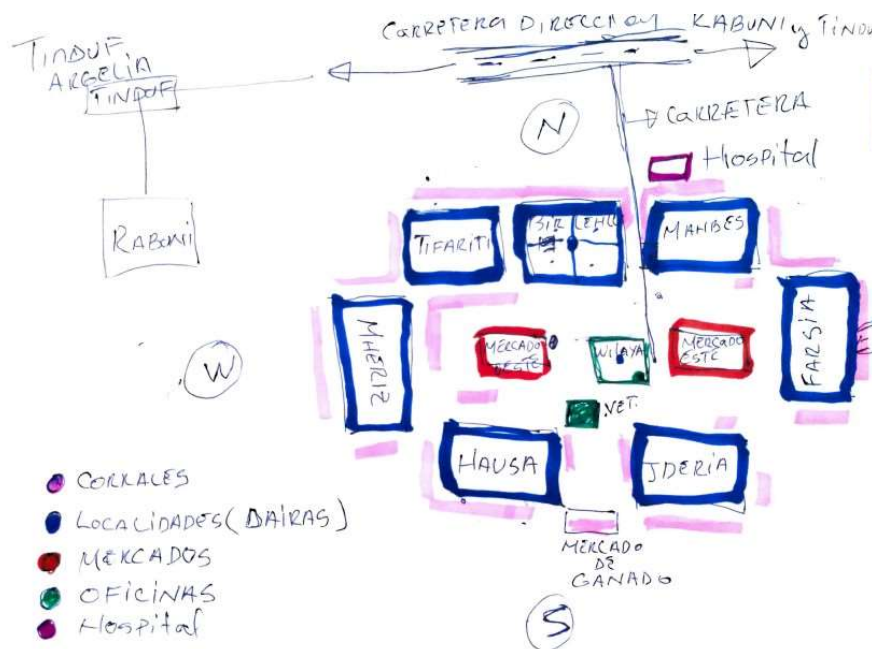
CARRETERA DIRECCION KABUNI y TINDU

TINDUF ARGELIA

TINDUF

RABONI

N

CARRETERA

Hospital

TIFARITI

BIR LEHLU

MAHBES

MEHERIZ

MERCADO OESTE

WILAYA

MERCADO ESTE

FARSIA

W

NET.

HAUSA

JDERIA

MERCADO DE GANADO

S

CORRALES

LOCALIDADES (DAIRAS)

MERCADOS

OFICINAS

Hospital